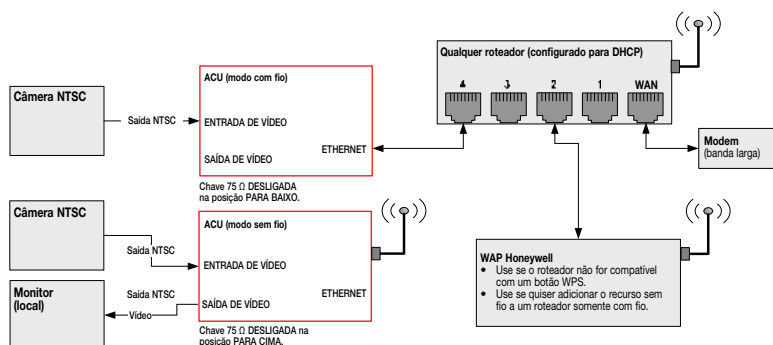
Qualquer roteador (configurado para DHCP)

4
3
2
1
WAN

Câmera NTSC

Saída NTSC

ACU (modo com fio)

ENTRADA DE VÍDEO

ETHERNET

SAÍDA DE VÍDEO

Chave 75 Ω DESLIGADA na posição PARA BAIXO.

Modem
(banda larga)

Câmera NTSC

Saída NTSC

ACU (modo sem fio)

ENTRADA DE VÍDEO

ETHERNET

Monitor
(local)

Saída NTSC

SAÍDA DE VÍDEO

Vídeo

Chave 75 Ω DESLIGADA na posição PARA CIMA.

WAP Honeywell
• Use se o roteador não for compatível com um botão WPS.
• Use se quiser adicionar o recurso sem fio a um roteador somente com fio.